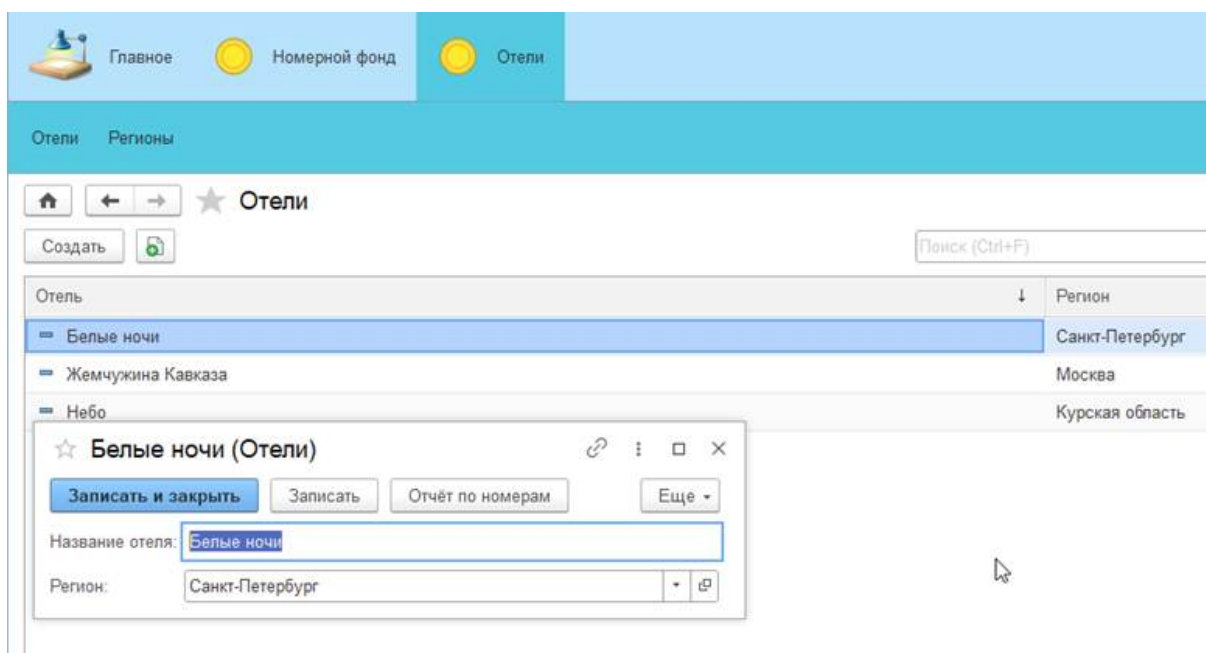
Главное Номерной фонд Отели

Отели Регионы

Отели

Создать

Поиск (Ctrl+F)

| Отель | Регион |
|---|---|
| Белые ночи | Санкт-Петербург |
| Жемчужина Кавказа | Москва |
| Небо | Курская область |

Белые ночи (Отели)

Записать и закрыть Записать Отчёт по номерам Еще

Название отеля: Белые ночи

Регион: Санкт-Петербург